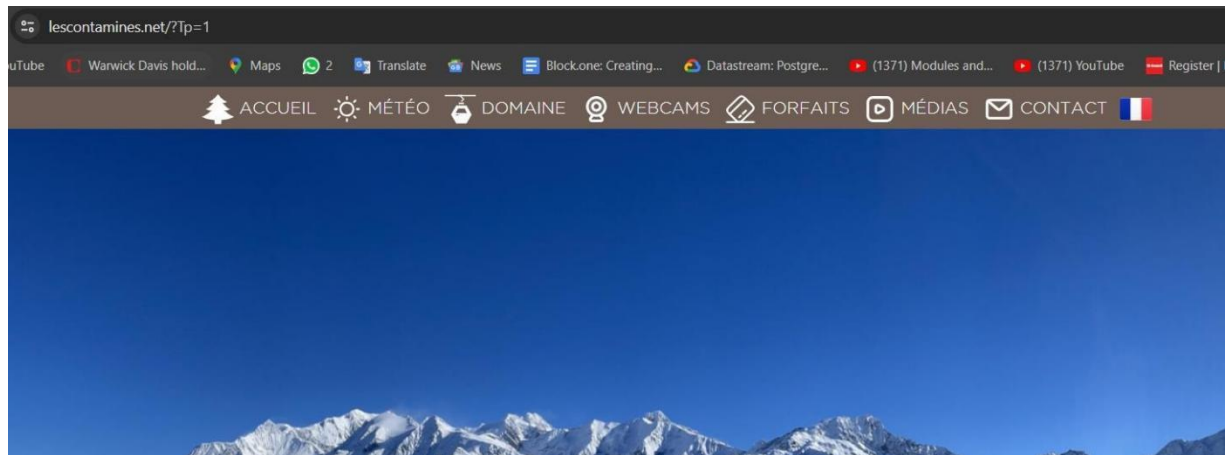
lescontamines.net/?Tp=1

uTube Warwick Davis hold... Maps 2 Translate News Block.one: Creating... Datastream: Postgre... (1371) Modules and... (1371) YouTube Register |

ACCUEIL MÉTÉO DOMAINE WEBCAMS FORFAITS MÉDIAS CONTACT